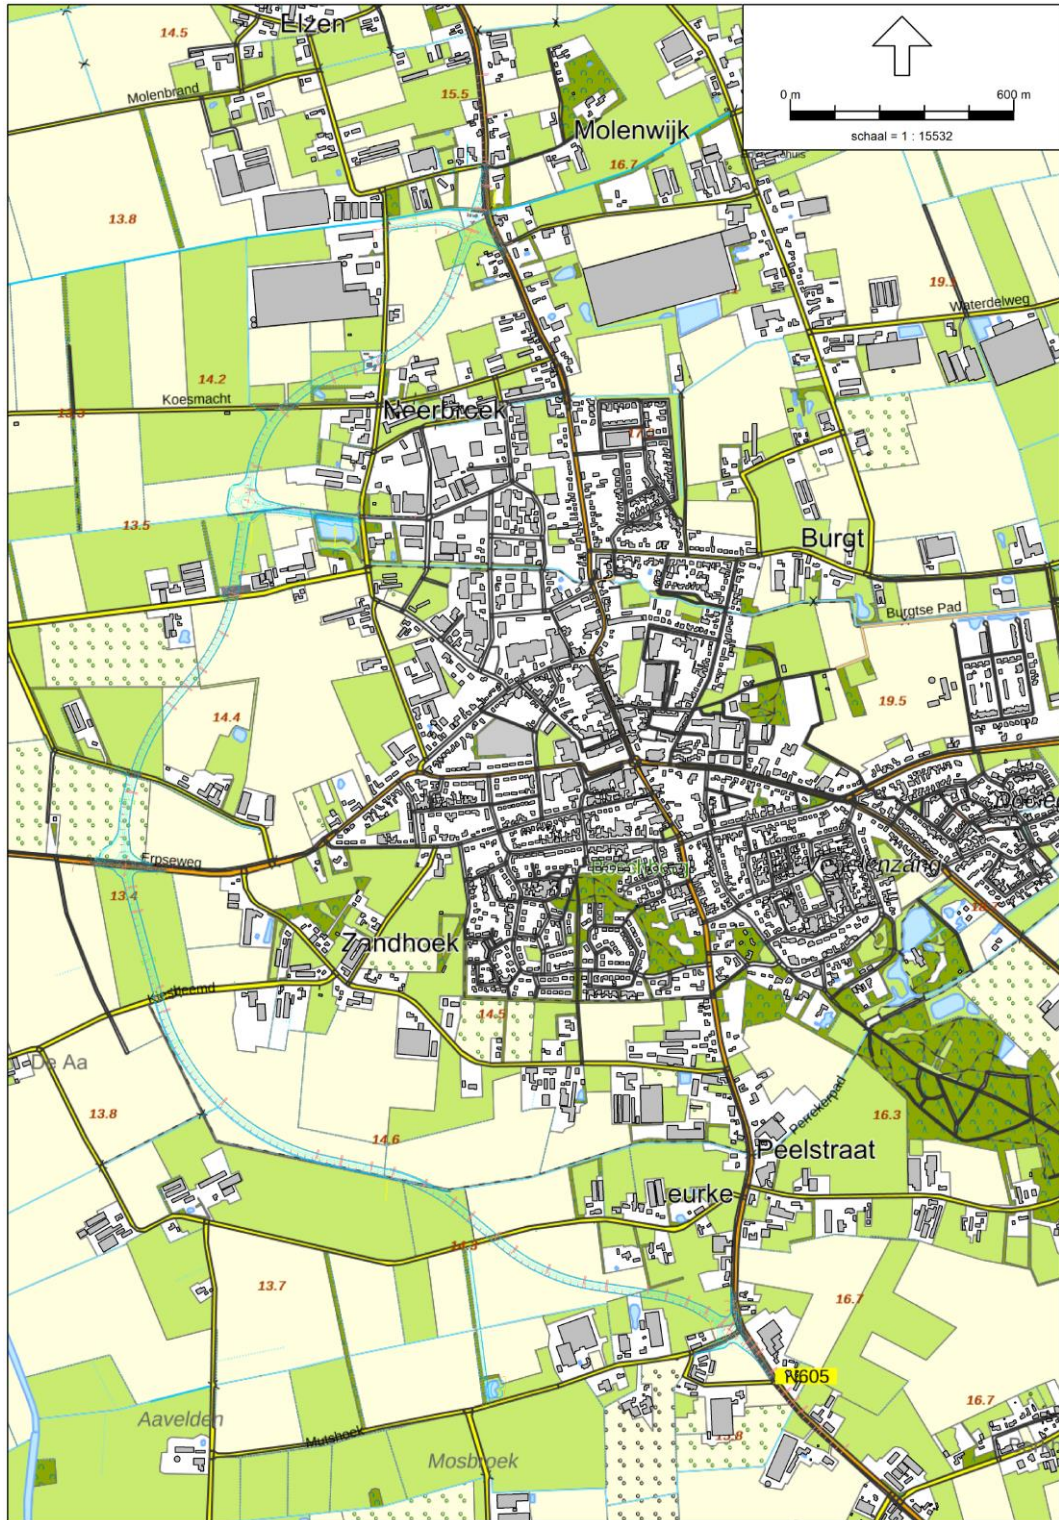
Elzen
14.5
Molenbrand
15.5
Molenwijk
16.7
0 m
600 m
schaal = 1 : 15532
13.8
19.3
Waterdelweg
14.2
Koesmacht
13.3
Neerbroek
17.1
13.5
Burgt
Burgtse Pad
19.5
14.4
Erpseweg
13.4
Zandhoek
14.5
De Aa
13.8
14.6
Perrekerpad
16.3
Peelstraat
Heurke
14.5
13.7
16.7
N605
16.7
Aavelden
Mutshoek
Mosbroek